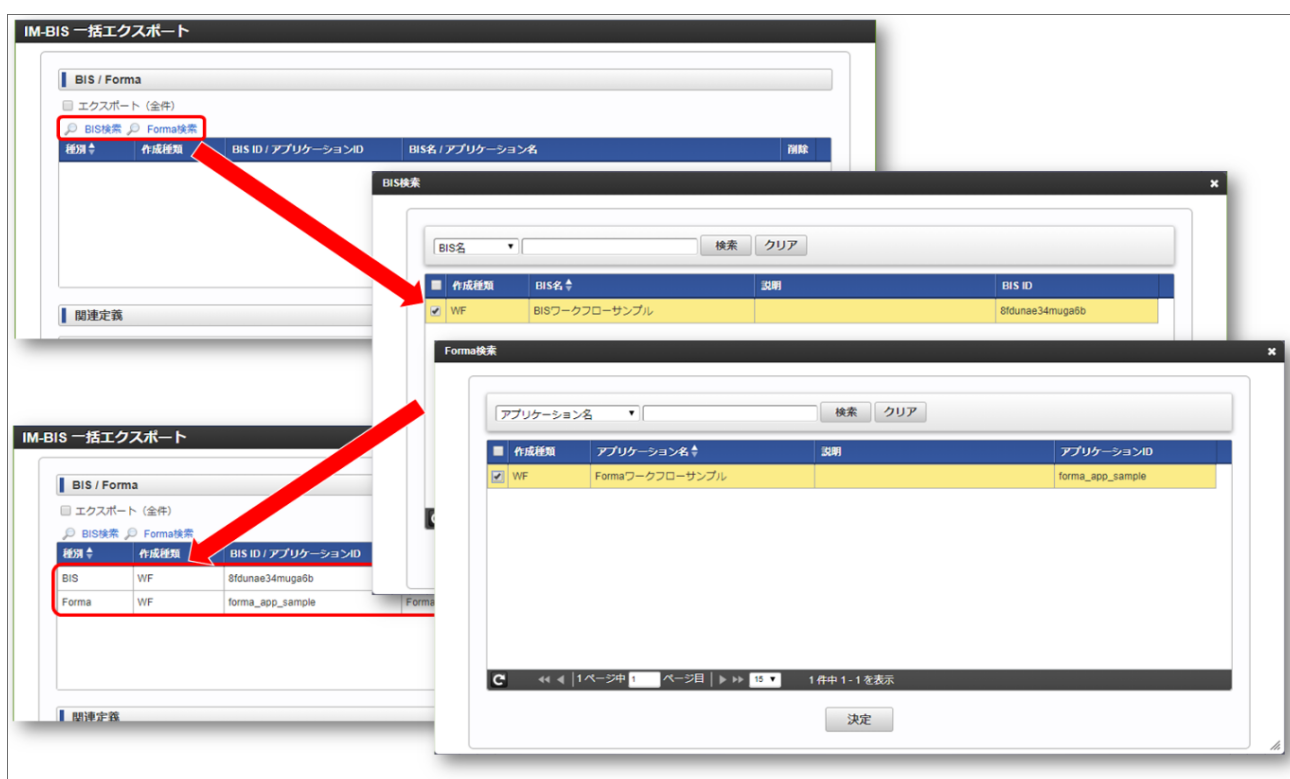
IM-BIS 一括エクスポート

BIS / Forma

エクスポート（全件）

BIS検索 Forma検索

| 種別 | 作成種類 | BIS ID / アプリケーションID | BIS名 / アプリケーション名 | 削除 |
|---|---|---|---|---|

関連定義

BIS検索

BIS名 検索 クリア

| | 作成種類 | BIS名 | 説明 | BIS ID |
|---|---|---|---|---|
| ✔ | WF | BISワークフローサンプル | | 8fdunae34muga6b |

Forma検索

アプリケーション名 検索 クリア

| | 作成種類 | アプリケーション名 | 説明 | アプリケーションID |
|---|---|---|---|---|
| ✔ | WF | Formaワークフローサンプル | | forma_app_sample |

1ページ中 1 ページ目 15 1件中 1 - 1 を表示

決定

IM-BIS 一括エクスポート

BIS / Forma

エクスポート（全件）

BIS検索 Forma検索

| 種別 | 作成種類 | BIS ID / アプリケーションID |
|---|---|---|
| BIS | WF | 8fdunae34muga6b |
| Forma | WF | forma_app_sample |

関連定義